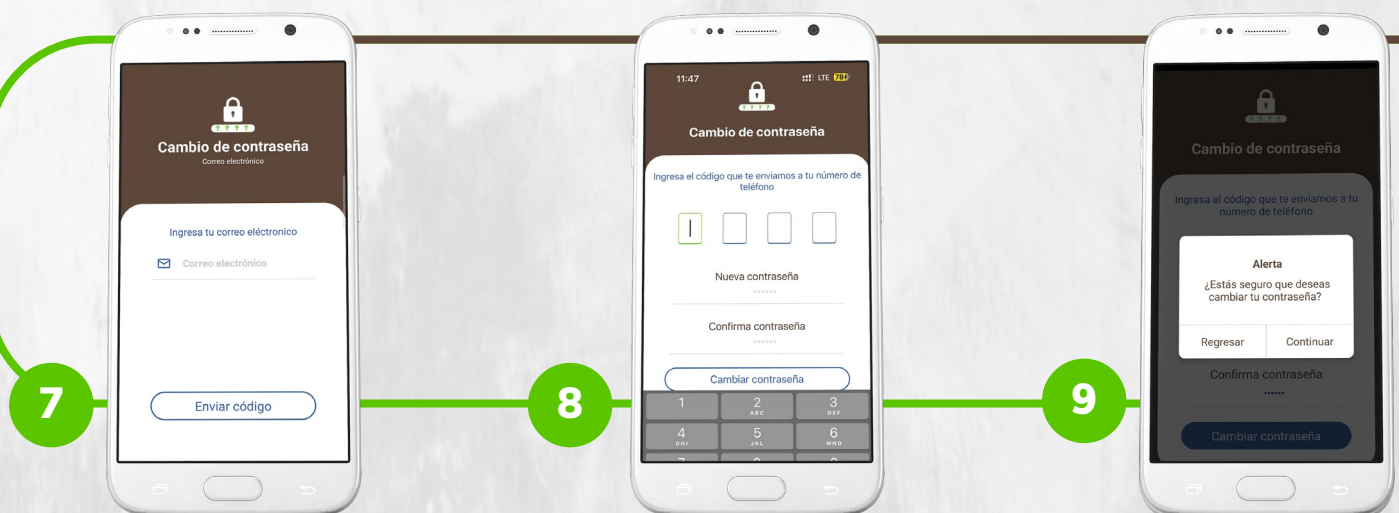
? ? ? ?

Cambio de contraseña

Correo electrónico

Ingresa tu correo eléctronico

Correo electrónico

Enviar código

7

11:47

LTE 78

? ? ? ?

Cambio de contraseña

Ingresa el código que te enviamos a tu número de teléfono

Nueva contraseña

••••••

Confirma contraseña

••••••

Cambiar contraseña

1
2 ABC
3 DEF
4 GHI
5 JKL
6 MNO

8

? ? ? ?

Cambio de contraseña

Ingresa el código que te enviamos a tu número de teléfono

Alerta

¿Estás seguro que deseas cambiar tu contraseña?

Regresar

Continuar

Confirma contraseña

••••••

Cambiar contraseña

9